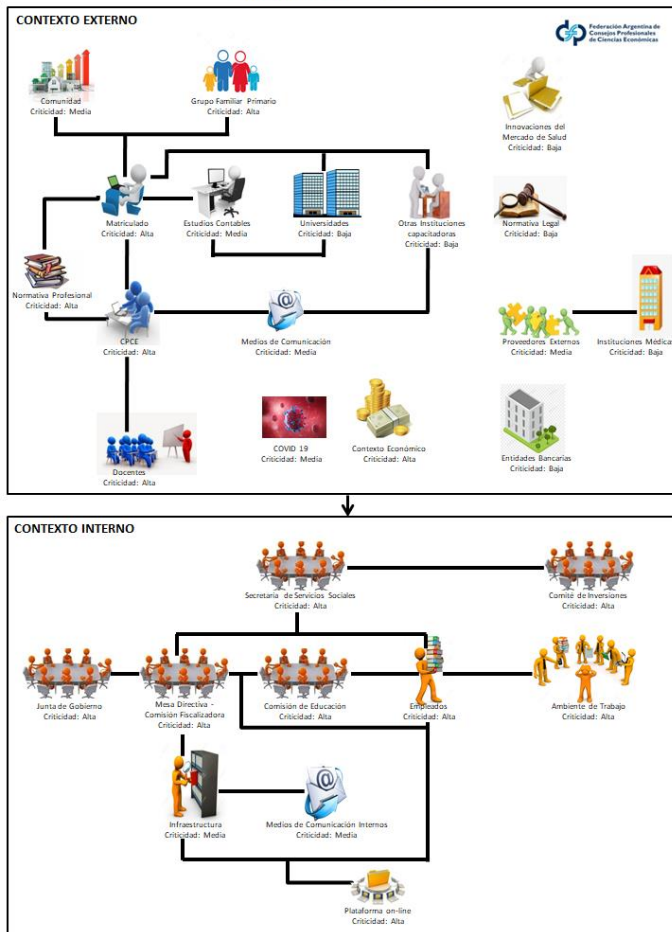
CONTEXTO EXTERNO

Federación Argentina de Consejos Profesionales de Ciencias Económicas

Comunidad
Criticidad: Media

Grupo Familiar Primario
Criticidad: Alta

Innovaciones del Mercado de Salud
Criticidad: Baja

Matriculado
Criticidad: Alta

Estudios Contables
Criticidad: Media

Universidades
Criticidad: Baja

Otras Instituciones capacitadoras
Criticidad: Baja

Normativa Legal
Criticidad: Baja

Normativa Profesional
Criticidad: Alta

CPCE
Criticidad: Alta

Medios de Comunicación
Criticidad: Media

Proveedores Externos
Criticidad: Media

Instituciones Médica
Criticidad: Baja

COVID 19
Criticidad: Media

Contexto Económico
Criticidad: Alta

Entidades Bancarias
Criticidad: Baja

Docentes
Criticidad: Alta

CONTEXTO INTERNO

Secretaría de Servicios Sociales
Criticidad: Alta

Comité de Inversiones
Criticidad: Alta

Junta de Gobierno
Criticidad: Alta

Mesa Directiva - Comisión Fiscalizadora
Criticidad: Alta

Comisión de Educación
Criticidad: Alta

Empleados
Criticidad: Alta

Ambiente de Trabajo
Criticidad: Alta

Infraestructura
Criticidad: Media

Medios de Comunicación Internos
Criticidad: Media

Plataforma on-line
Criticidad: Alta